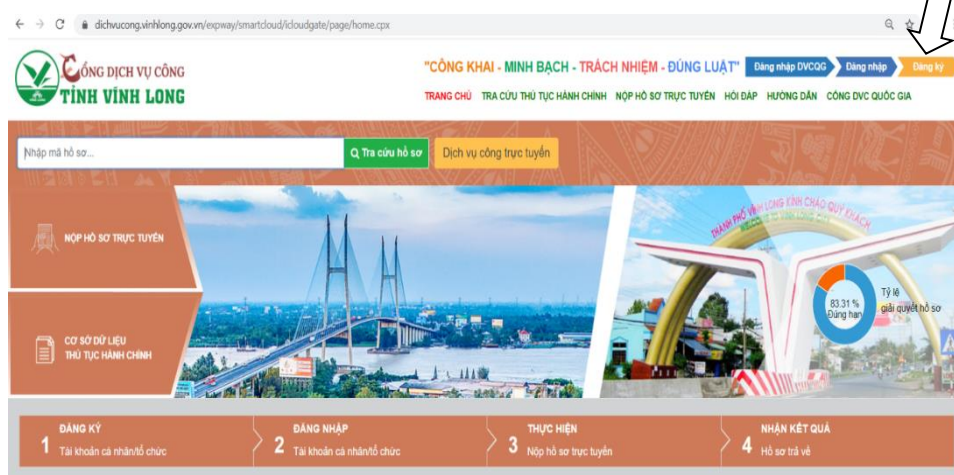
dichvucong.vinhlong.gov.vn/expway/smartcloud/icloudgate/page/home.cpx

CỔNG DỊCH VỤ CÔNG
TỈNH VĨNH LONG

"CÔNG KHAI - MINH BẠCH - TRÁCH NHIỆM - ĐÚNG LUẬT"

Đăng nhập DVCQG
Đăng nhập
Đăng ký

TRANG CHỦ
TRA CỨU THỦ TỤC HÀNH CHÍNH
NỘP HỒ SƠ TRỰC TUYẾN
HỎI ĐÁP
HƯỚNG DẪN
CỔNG DVC QUỐC GIA

Nhập mã hồ sơ...
Tra cứu hồ sơ
Dịch vụ công trực tuyến

NỘP HỒ SƠ TRỰC TUYẾN

CƠ SỞ DỮ LIỆU THỦ TỤC HÀNH CHÍNH

THÀNH PHỐ VĨNH LONG KÍNH CHÀO QUÝ KHÁCH
WELCOME TO VINH LONG CITY

83.31 %
Đúng hạn
Tỷ lệ giải quyết hồ sơ

1 ĐĂNG KÝ
Tài khoản cá nhân/tổ chức

2 ĐĂNG NHẬP
Tài khoản cá nhân/tổ chức

3 THỰC HIỆN
Nộp hồ sơ trực tuyến

4 NHẬN KẾT QUẢ
Hồ sơ trả về